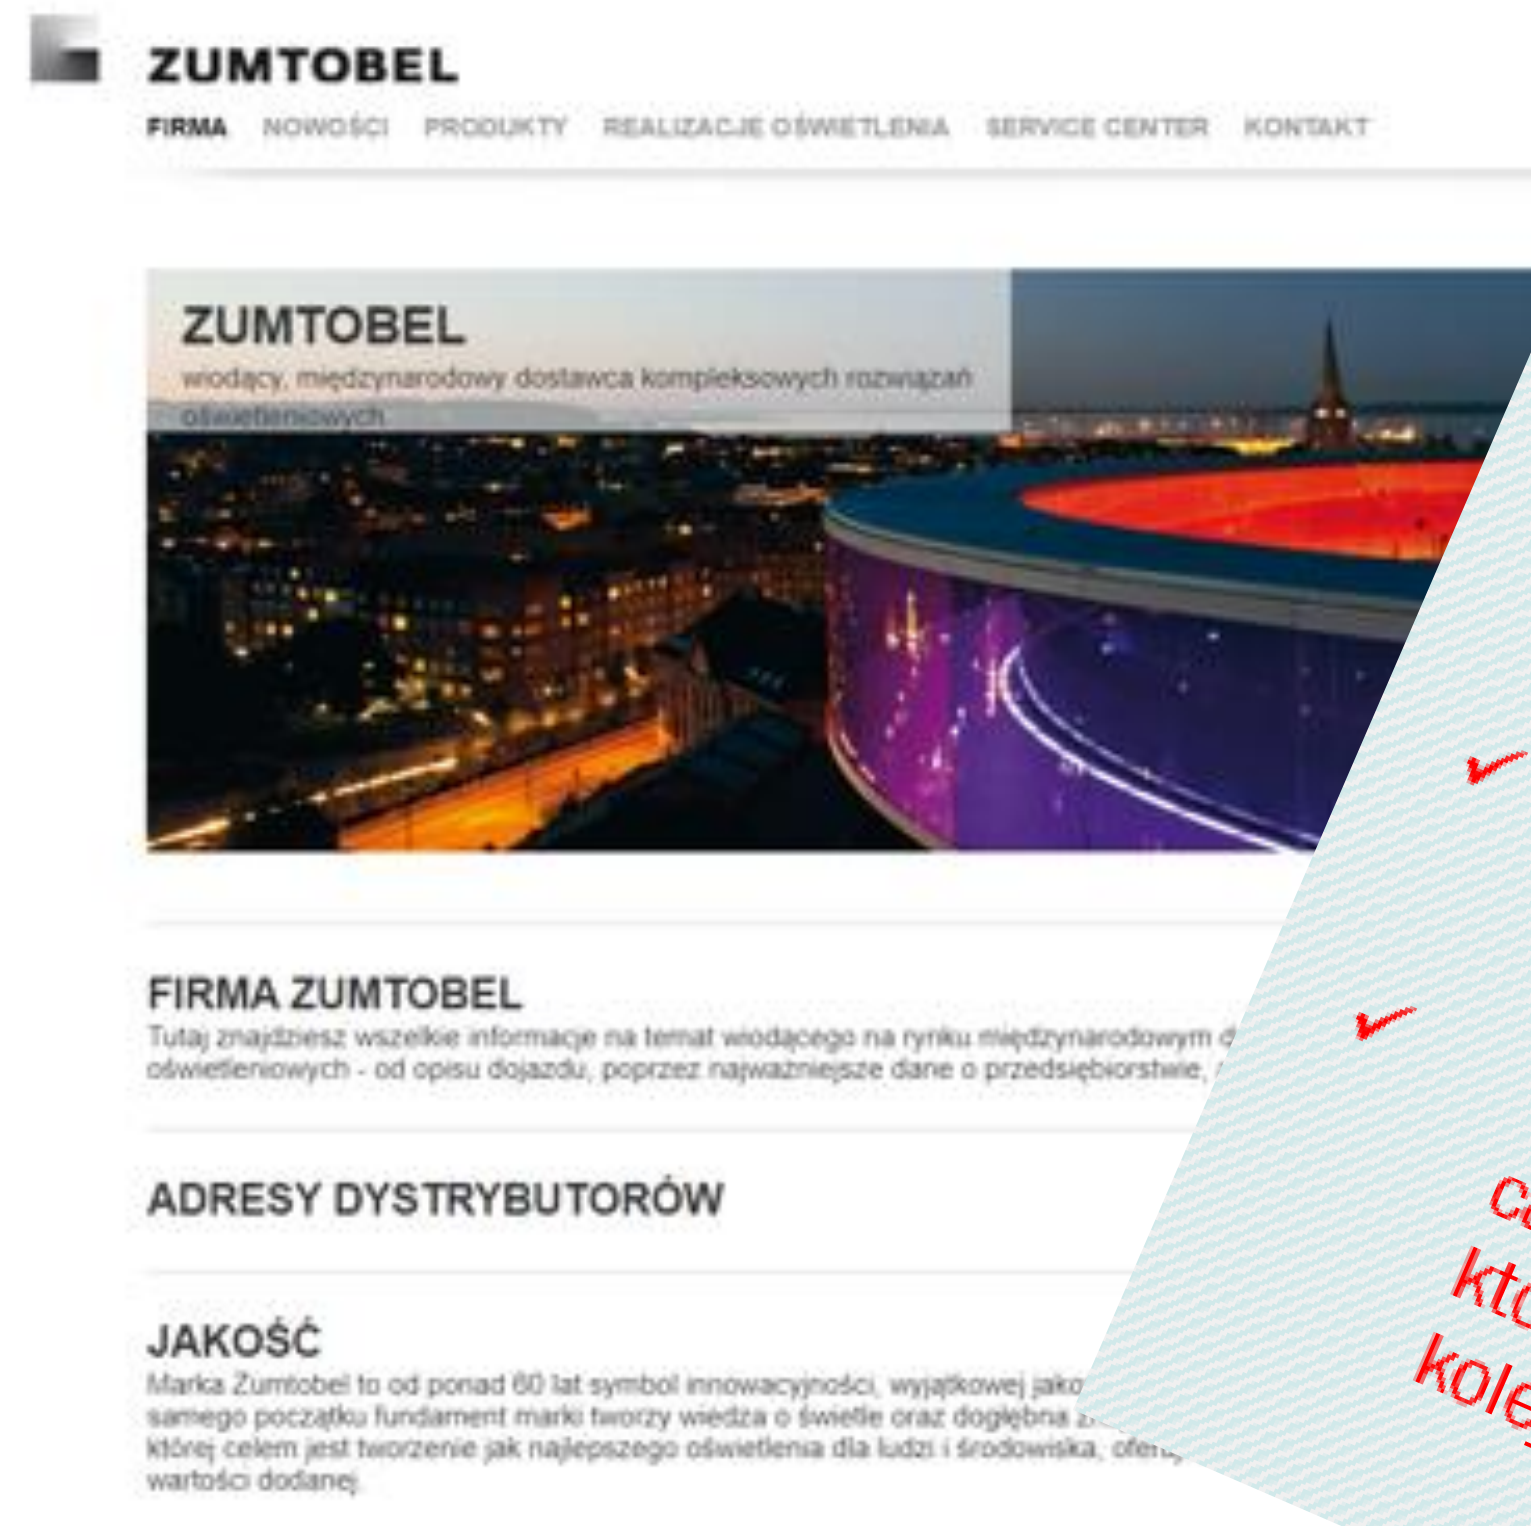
ZUMTOBEL

FIRMA NOWOŚCI PRODUKTY REALIZACJE OŚWIETLENIA SERVICE CENTER KONTAKT

ZUMTOBEL

wiodący, międzynarodowy dostawca kompleksowych rozwiązań oświetleniowych

FIRMA ZUMTOBEL

Tutaj znajdziesz wszelkie informacje na temat wiodącego na rynku międzynarodowym d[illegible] oświetleniowych - od opisu dojazdu, poprzez najważniejsze dane o przedsiębiorstwie, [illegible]

ADRESY DYSTRYBUTORÓW

JAKOŚĆ

Marka Zumtobel to od ponad 60 lat symbol innowacyjności, wyjątkowej jako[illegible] samego początku fundament marki tworzy wiedza o świetle oraz dogłębna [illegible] której celem jest tworzenie jak najlepszego oświetlenia dla ludzi i środowiska, ofer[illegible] wartości dodanej.

c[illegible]
kt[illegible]
kole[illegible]